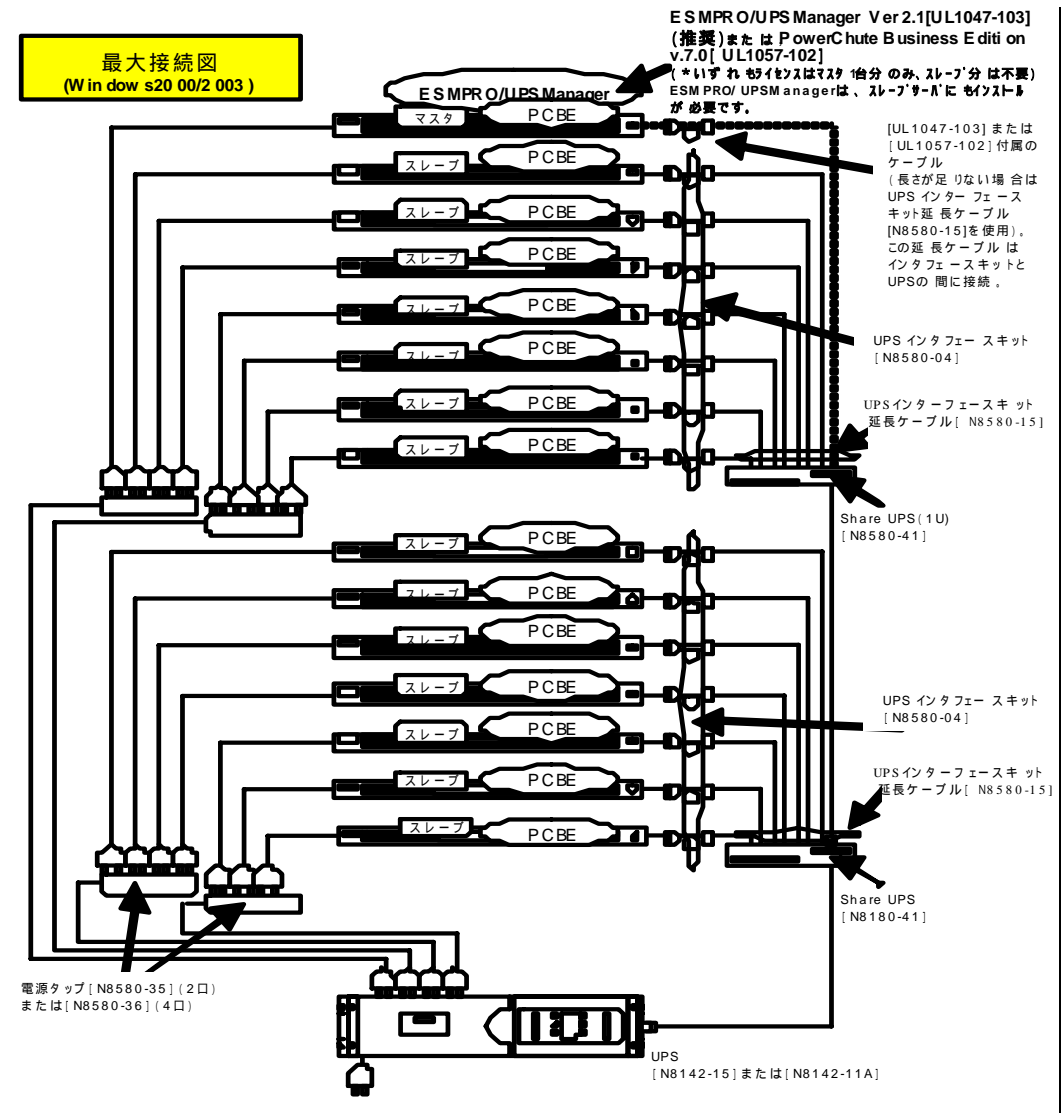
最大接続図
(Win dow s20 00/2 003 )

ESMPRO/UPSManager Ver 2.1[UL1047-103] (推奨)または PowerChute Business Edition v.7.0[ UL1057-102]
(＊いずれもライセンスはマスタ1台分のみ、スレーブ分は不要)
ESM PRO/ UPSManagerは、スレーブサーバにもインストールが必要です。

ESMPRO/UPSManager

マスタ PCBE
スレーブ PCBE
スレーブ PCBE
スレーブ PCBE
スレーブ PCBE
スレーブ PCBE
スレーブ PCBE
スレーブ PCBE

[UL1047-103]または[UL1057-102]付属のケーブル
(長さが足りない場合はUPSインターフェースキット延長ケーブル[N8580-15]を使用)。この延長ケーブルはインタフェースキットとUPSの間に接続。

UPS インタフェー スキット
[ N8580-04 ]

UPSインターフェースキット延長ケーブル[ N8580-15]

Share UPS(1U)
[ N8580-41 ]

スレーブ PCBE
スレーブ PCBE
スレーブ PCBE
スレーブ PCBE
スレーブ PCBE
スレーブ PCBE
スレーブ PCBE

UPS インタフェー スキット
[ N8580-04 ]

UPSインターフェースキット延長ケーブル[ N8580-15]

Share UPS
[ N8180-41 ]

電源タップ[ N8580-35 ] (2口)
または[ N8580-36 ] (4口)

UPS
[ N8142-15 ]または[ N8142-11A ]